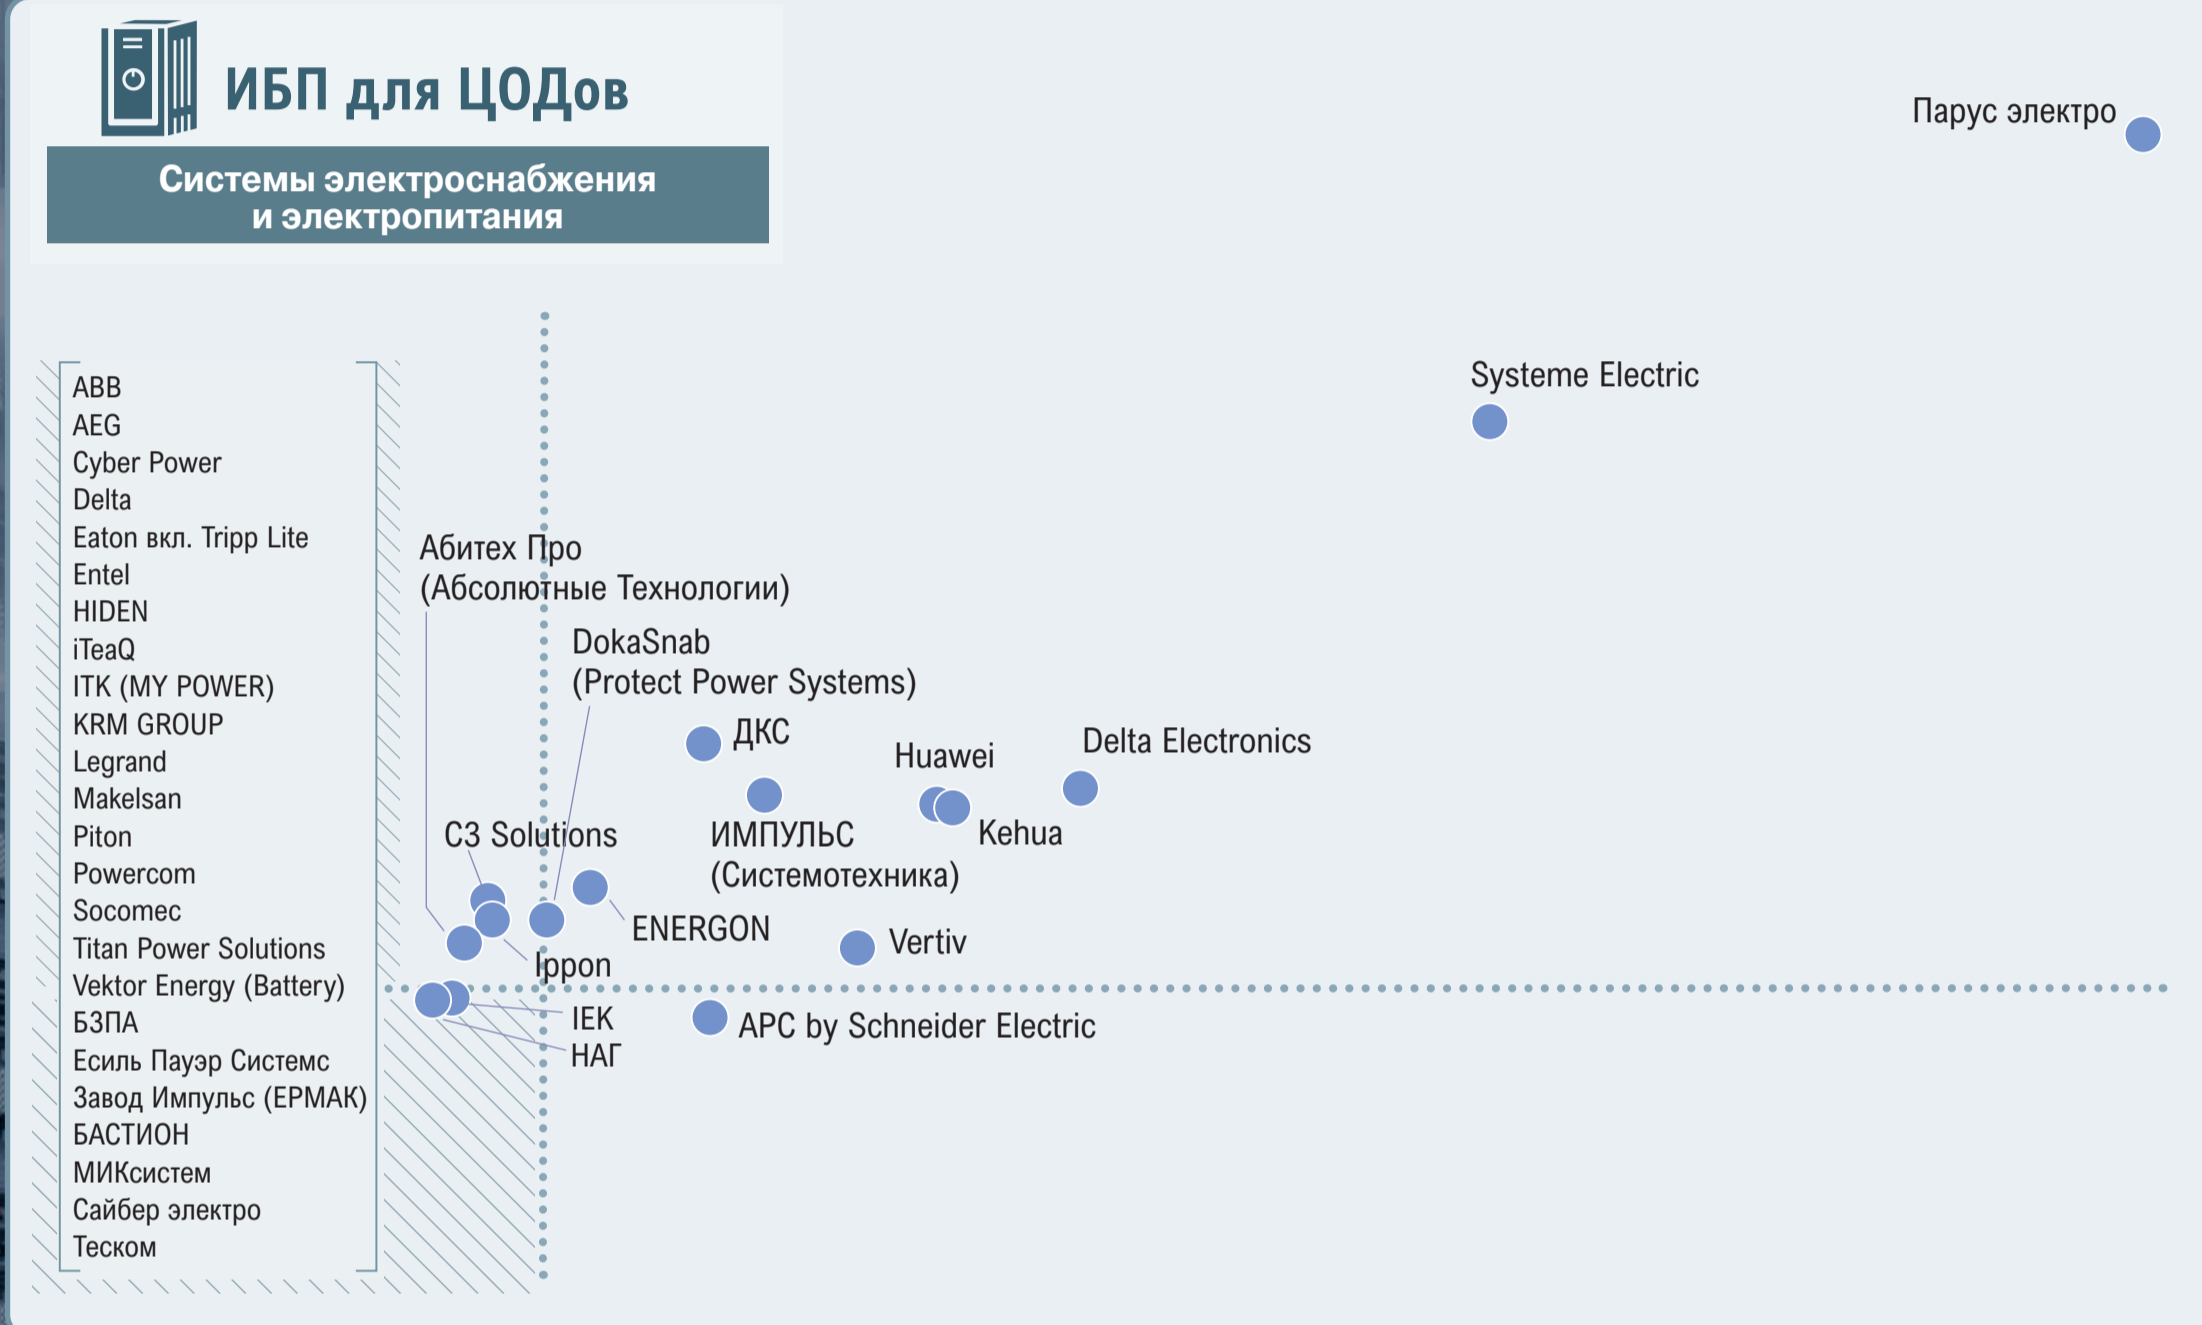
ИБП для ЦОДов

Системы электроснабжения и электропитания

Парус электро

Systeme Electric

ABB
AEG
Cyber Power
Delta
Eaton вкл. Tripp Lite
Entel
HIDEN
iTeaQ
ITK (MY POWER)
KRM GROUP
Legrand
Makelsan
Piton
Powercom
Socomec
Titan Power Solutions
Vektor Energy (Battery)
БЗПА
Есиль Пауэр Системс
Завод Импульс (ЕРМАК)
БАСТИОН
МИКсистем
Сайбер электро
Теском

Абитех Про (Абсолютные Технологии)

DokaSnab (Protect Power Systems)

ДКС

Huawei

Delta Electronics

C3 Solutions

ИМПУЛЬС (Системотехника)

Kehua

ENERGON

Vertiv

Ippon

IEK

НАГ

APC by Schneider Electric